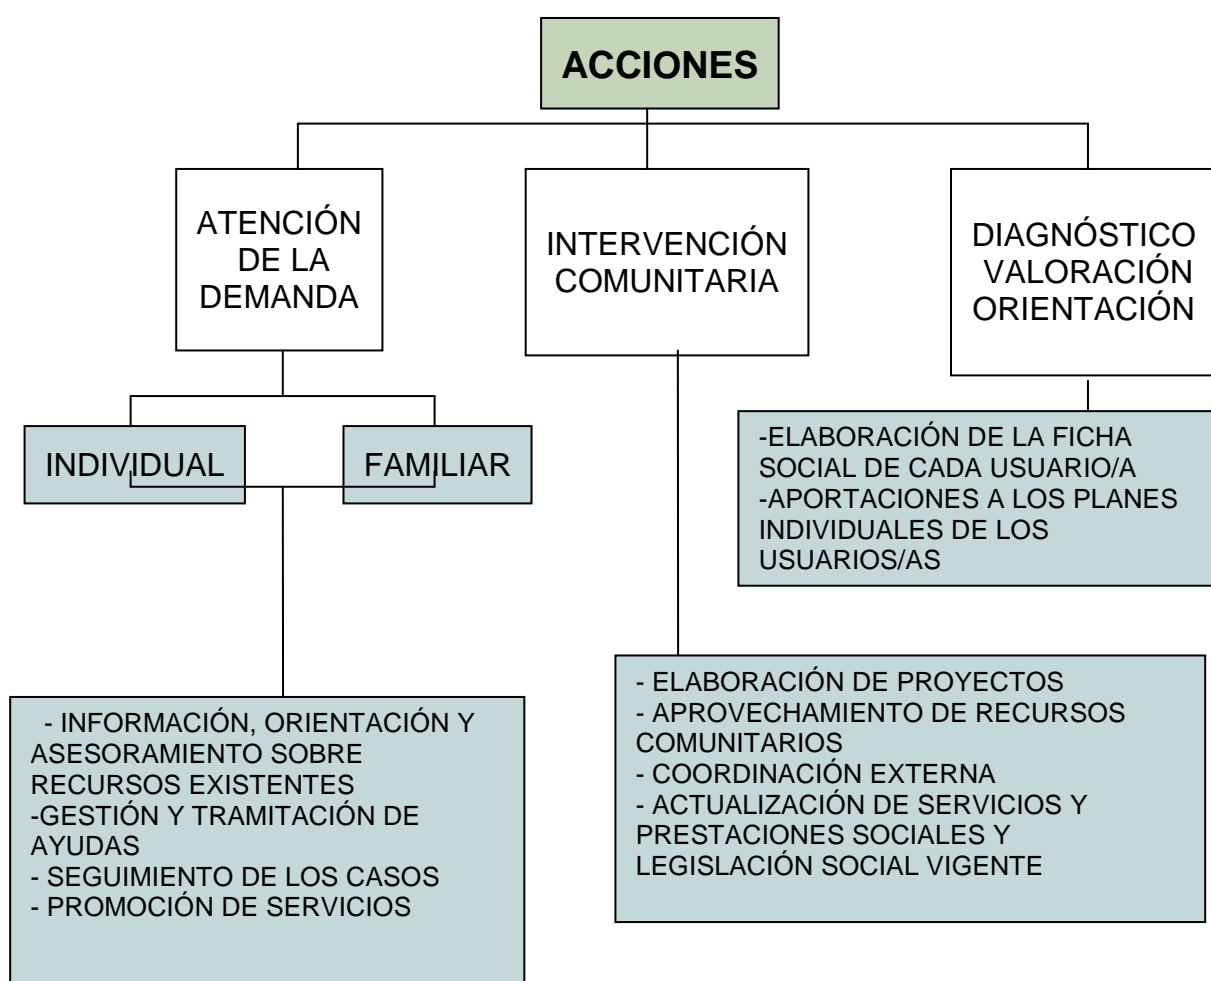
ACCIONES

ATENCIÓN DE LA DEMANDA

INTERVENCIÓN COMUNITARIA

DIAGNÓSTICO VALORACIÓN ORIENTACIÓN

INDIVIDUAL

FAMILIAR

-ELABORACIÓN DE LA FICHA SOCIAL DE CADA USUARIO/A
-APORTACIONES A LOS PLANES INDIVIDUALES DE LOS USUARIOS/AS

- INFORMACIÓN, ORIENTACIÓN Y ASESORAMIENTO SOBRE RECURSOS EXISTENTES
-GESTIÓN Y TRAMITACIÓN DE AYUDAS
- SEGUIMIENTO DE LOS CASOS
- PROMOCIÓN DE SERVICIOS

- ELABORACIÓN DE PROYECTOS
- APROVECHAMIENTO DE RECURSOS COMUNITARIOS
- COORDINACIÓN EXTERNA
- ACTUALIZACIÓN DE SERVICIOS Y PRESTACIONES SOCIALES Y LEGISLACIÓN SOCIAL VIGENTE